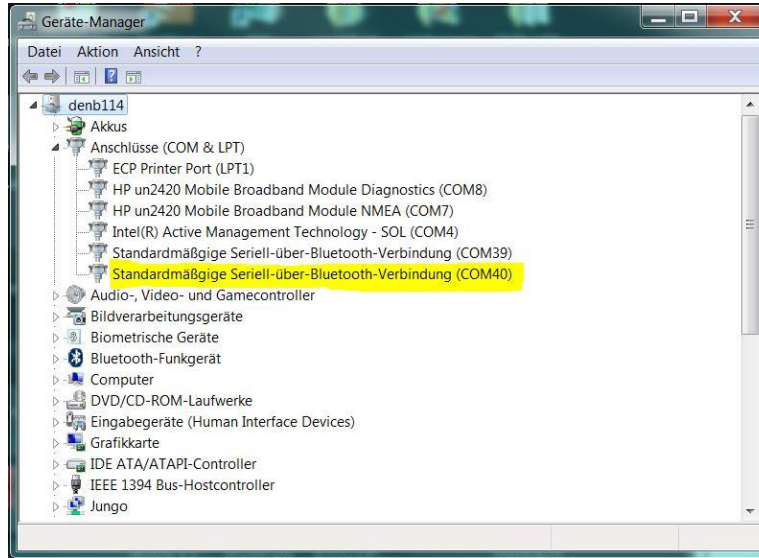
Geräte-Manager

Datei Aktion Ansicht ?

denb114
Akkus
Anschlüsse (COM & LPT)
ECP Printer Port (LPT1)
HP un2420 Mobile Broadband Module Diagnostics (COM8)
HP un2420 Mobile Broadband Module NMEA (COM7)
Intel(R) Active Management Technology - SOL (COM4)
Standardmäßgige Seriell-über-Bluetooth-Verbindung (COM39)
Standardmäßgige Seriell-über-Bluetooth-Verbindung (COM40)
Audio-, Video- und Gamecontroller
Bildverarbeitungsgeräte
Biometrische Geräte
Bluetooth-Funkgerät
Computer
DVD/CD-ROM-Laufwerke
Eingabegeräte (Human Interface Devices)
Grafikkarte
IDE ATA/ATAPI-Controller
IEEE 1394 Bus-Hostcontroller
Jungo